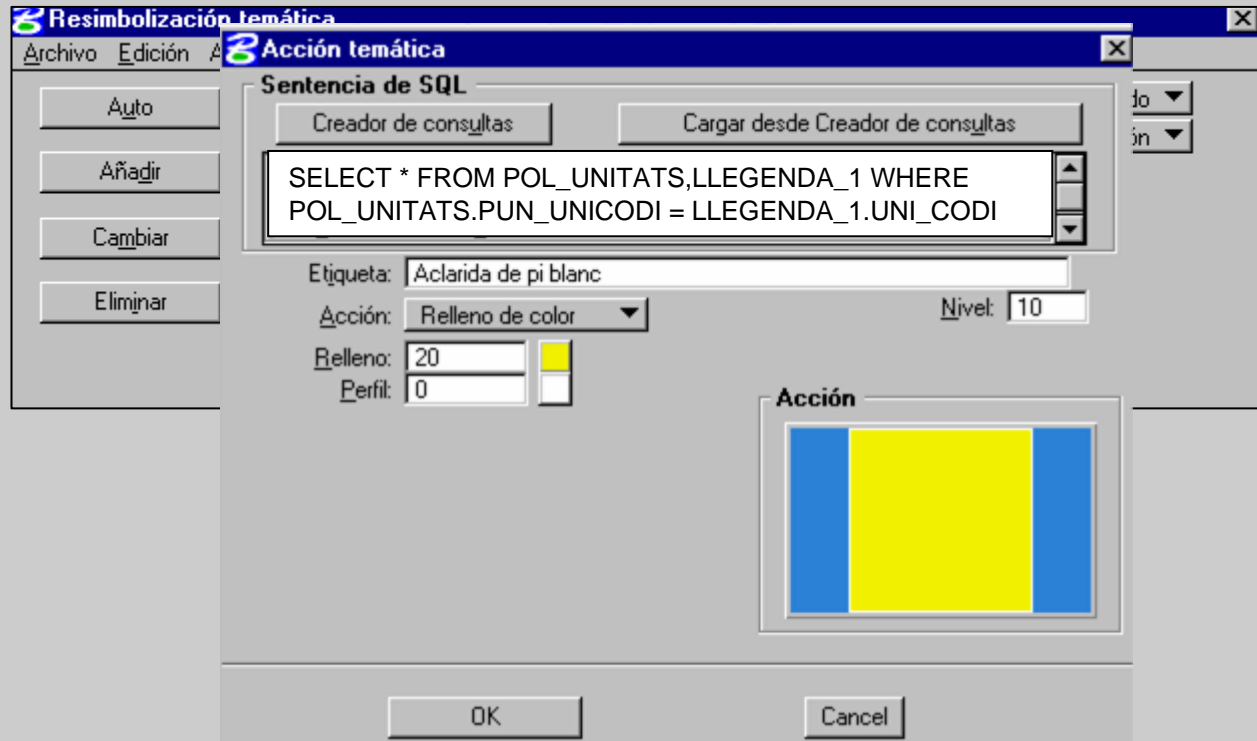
Resimbolización temática

Archivo Edición A

Auto

Añadir

Cambiar

Eliminar

do

ón

Acción temática

Sentencia de SQL

Creador de consultas

Cargar desde Creador de consultas

SELECT * FROM POL_UNITATS,LLEGENDA_1 WHERE POL_UNITATS.PUN_UNICODI = LLEGENDA_1.UNI_CODI

Etiqueta: Aclarida de pi blanc

Acción: Relleno de color

Nivel: 10

Relleno: 20

Perfil: 0

Acción

OK

Cancel